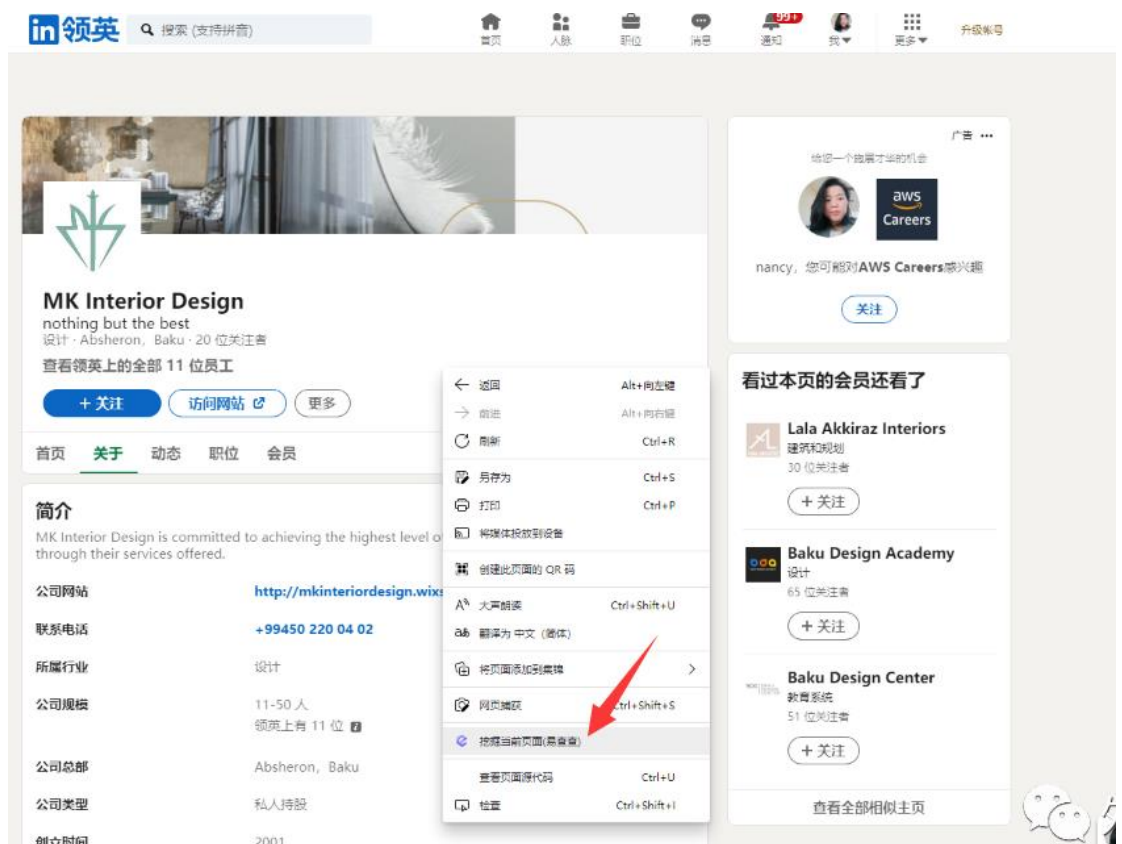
in 领英 搜索 (支持拼音)

首页 人脉 职位 消息 99+ 通知 我 更多 升级帐号

MK Interior Design
nothing but the best
设计 · Absheron, Baku · 20 位关注者
查看领英上的全部 11 位员工

+ 关注 访问网站 更多

首页 关于 动态 职位 会员

简介
MK Interior Design is committed to achieving the highest level o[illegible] through their services offered.

| | |
|---|---|
| 公司网站 | http://mkinteriordesign.wix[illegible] |
| 联系电话 | +99450 220 04 02 |
| 所属行业 | 设计 |
| 公司规模 | 11-50 人<br>领英上有 11 位 |
| 公司总部 | Absheron, Baku |
| 公司类型 | 私人持股 |
| 创立时间 | 2001 |

返回 Alt+向左键
前进 Alt+向右键
刷新 Ctrl+R
另存为 Ctrl+S
打印 Ctrl+P
将媒体投放到设备
创建此页面的 QR 码
大声朗读 Ctrl+Shift+U
翻译为 中文 (简体)
将页面添加到集锦
网页捕获 Ctrl+Shift+S
抓取当前页面(易查查)
查看页面源代码 Ctrl+U
检查 Ctrl+Shift+I

广告 ···
给您一个施展才华的机会
aws Careers
nancy，您可能对AWS Careers感兴趣
关注

看过本页的会员还看了
Lala Akkiraz Interiors
建筑和规划
30 位关注者
+ 关注
Baku Design Academy
设计
65 位关注者
+ 关注
Baku Design Center
教育系统
51 位关注者
+ 关注
查看全部相似主页